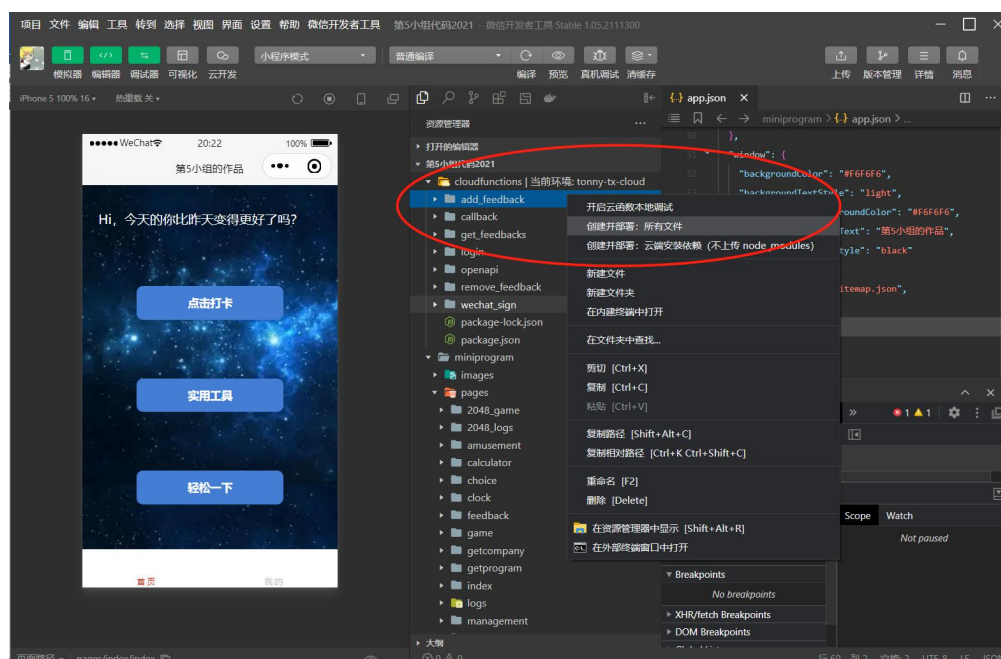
项目 文件 编辑 工具 转到 选择 视图 界面 设置 帮助 微信开发者工具 第5小组代码2021 - 微信开发者工具 Stable 1.05.2111300

模拟器 编辑器 调试器 可视化 云开发 小程序模式 普通编译 编译 预览 真机调试 清缓存 上传 版本管理 详情 消息

iPhone 5 100% 16 ▾ 热重载 关 ▾

●●●●● WeChat 20:22 100%

第5小组的作品

Hi，今天的你比昨天变得更好了吗？

点击打卡

实用工具

轻松一下

首页 我的

资源管理器

› 打开的编辑器

⌄ 第5小组代码2021

⌄ cloudfunctions | 当前环境: tonny-tx-cloud

› add_feedback

› callback

› get_feedbacks

› login

› openapi

› remove_feedback

› wechat_sign

package-lock.json

package.json

⌄ miniprogram

› images

⌄ pages

› 2048_game

› 2048_logs

› amusement

› calculator

› choice

› clock

› feedback

› game

› getcompany

› getprogram

› index

› logs

› management

› 大纲

开启云函数本地调试

创建并部署：所有文件

创建并部署：云端安装依赖（不上传 node_modules）

新建文件

新建文件夹

在内建终端中打开

在文件夹中查找...

剪切 [Ctrl+X]

复制 [Ctrl+C]

粘贴 [Ctrl+V]

复制路径 [Shift+Alt+C]

复制相对路径 [Ctrl+K Ctrl+Shift+C]

重命名 [F2]

删除 [Delete]

在资源管理器中显示 [Shift+Alt+R]

在外部终端窗口中打开

app.json ×

miniprogram › {..} app.json › ...

50 },
51 "window": {
52 "backgroundColor": "#F6F6F6",
53 "backgroundTextStyle": "light",
roundColor": "#F6F6F6",
Text": "第5小组的作品",
tyle": "black"

itemap.json",

Scope Watch

Not paused

Breakpoints

No breakpoints

XHR/fetch Breakpoints

DOM Breakpoints

页面路径 pages/index/index